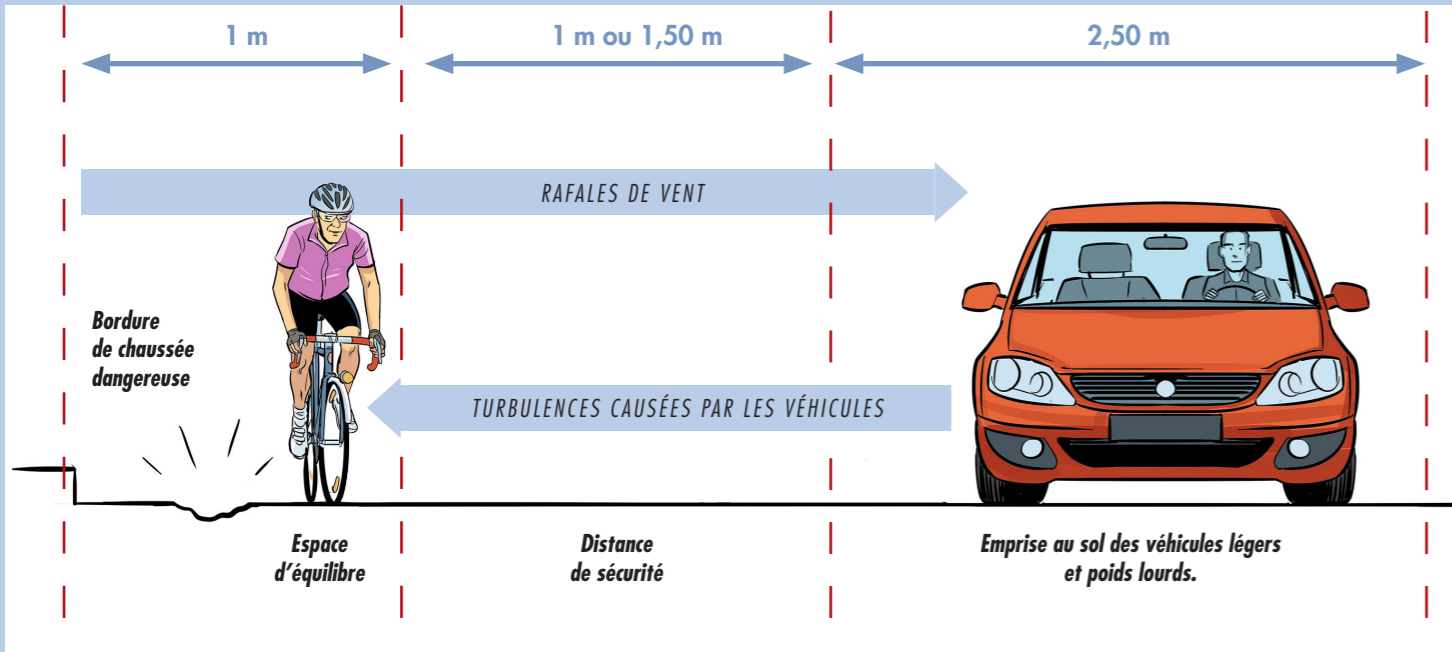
1 m

1 m ou 1,50 m

2,50 m

RAFALES DE VENT

Bordure de chaussée dangereuse

TURBULENCES CAUSÉES PAR LES VÉHICULES

Espace d'équilibre

Distance de sécurité

Emprise au sol des véhicules légers et poids lourds.